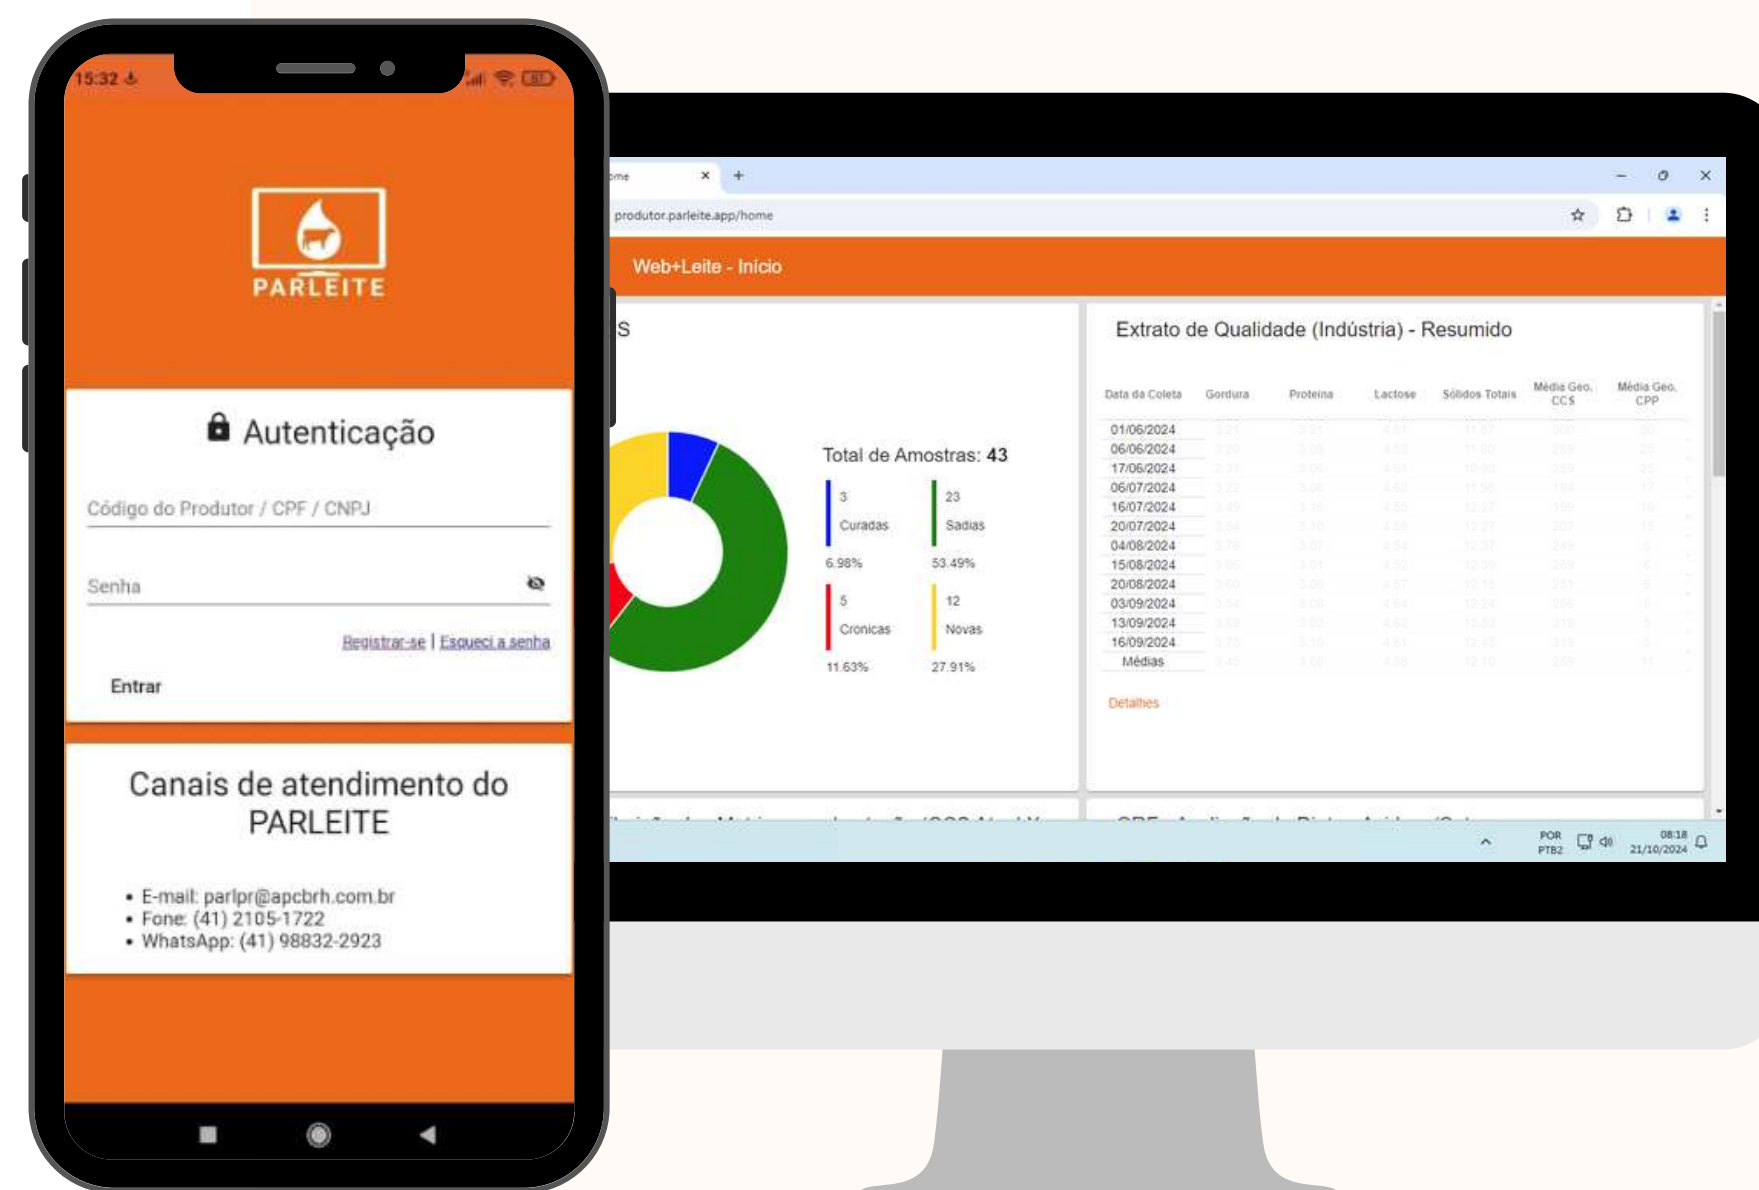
15:32

PARLEITE

Autenticação

Código do Produtor / CPF / CNPJ

Senha

Registrar-se | Esqueci a senha

Entrar

Canais de atendimento do PARLEITE

• E-mail: parlpr@apcbrh.com.br
• Fone: (41) 2105-1722
• WhatsApp: (41) 98832-2923

ome ×  +

produtor.parleite.app/home

Web+Leite - Início

S

Total de Amostras: 43

3 Curadas 6.98%

23 Sadias 53.49%

5 Cronicas 11.63%

12 Novas 27.91%

Extrato de Qualidade (Indústria) - Resumido

| Data da Coleta | Gordura | Proteína | Lactose | Sólidos Totais | Média Geo. CCS | Média Geo. CPP |
|---|---|---|---|---|---|---|
| 01/06/2024 | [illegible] | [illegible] | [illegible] | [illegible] | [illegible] | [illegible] |
| 06/06/2024 | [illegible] | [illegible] | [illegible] | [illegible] | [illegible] | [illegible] |
| 17/06/2024 | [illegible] | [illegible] | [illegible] | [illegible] | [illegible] | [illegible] |
| 06/07/2024 | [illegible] | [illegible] | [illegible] | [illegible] | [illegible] | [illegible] |
| 16/07/2024 | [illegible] | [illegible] | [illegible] | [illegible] | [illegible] | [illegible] |
| 20/07/2024 | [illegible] | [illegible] | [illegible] | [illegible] | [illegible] | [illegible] |
| 04/08/2024 | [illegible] | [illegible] | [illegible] | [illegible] | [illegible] | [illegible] |
| 15/08/2024 | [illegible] | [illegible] | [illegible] | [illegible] | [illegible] | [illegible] |
| 20/08/2024 | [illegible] | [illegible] | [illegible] | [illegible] | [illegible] | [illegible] |
| 03/09/2024 | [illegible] | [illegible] | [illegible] | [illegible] | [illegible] | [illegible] |
| 13/09/2024 | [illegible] | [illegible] | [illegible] | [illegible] | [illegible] | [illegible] |
| 16/09/2024 | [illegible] | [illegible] | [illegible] | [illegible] | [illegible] | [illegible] |
| Médias | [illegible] | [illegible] | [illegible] | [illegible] | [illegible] | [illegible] |

Detalhes

POR PTB2 08:18 21/10/2024